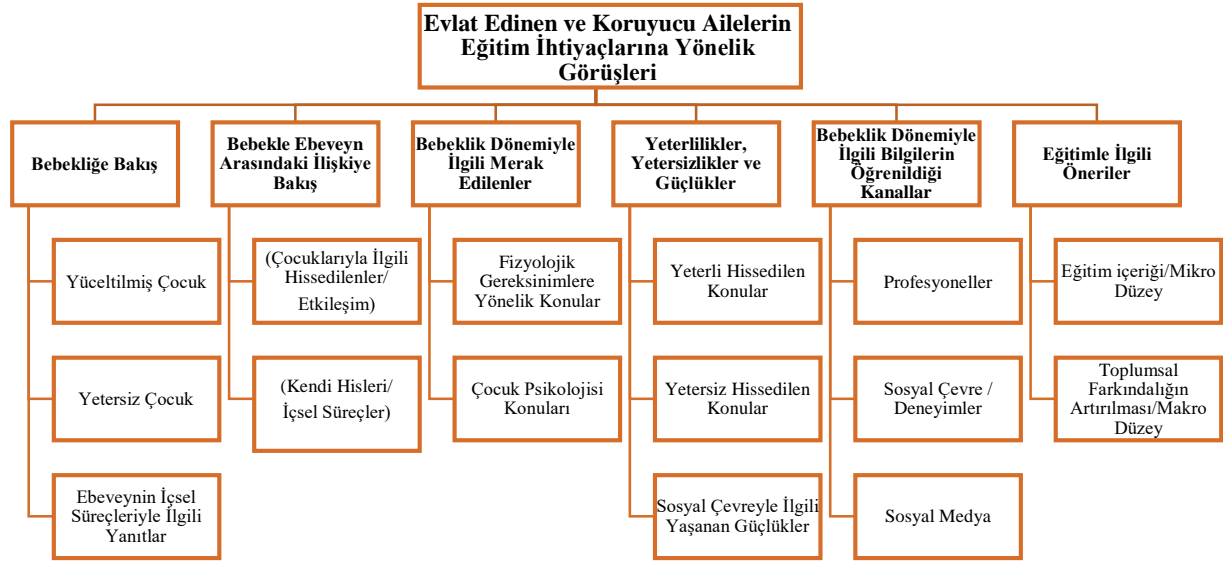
Evlat Edinen ve Koruyucu Ailelerin Eğitim İhtiyaçlarına Yönelik Görüşleri

Bebekliğe Bakış

Yüceltilmiş Çocuk

Yetersiz Çocuk

Ebeveynin İçsel Süreçleriyle İlgili Yanıtlar

Bebekle Ebeveyn Arasındaki İlişkiye Bakış

(Çocuklarıyla İlgili Hissedilenler/ Etkileşim)

(Kendi Hisleri/ İçsel Süreçler)

Bebeklik Dönemiyle İlgili Merak Edilenler

Fizyolojik Gereksinimlere Yönelik Konular

Çocuk Psikolojisi Konuları

Yeterlilikler, Yetersizlikler ve Güçlükler

Yeterli Hissedilen Konular

Yetersiz Hissedilen Konular

Sosyal Çevreyle İlgili Yaşanan Güçlükler

Bebeklik Dönemiyle İlgili Bilgilerin Öğrenildiği Kanallar

Profesyoneller

Sosyal Çevre / Deneyimler

Sosyal Medya

Eğitimle İlgili Öneriler

Eğitim içeriği/Mikro Düzey

Toplumsal Farkındalığın Artırılması/Makro Düzey